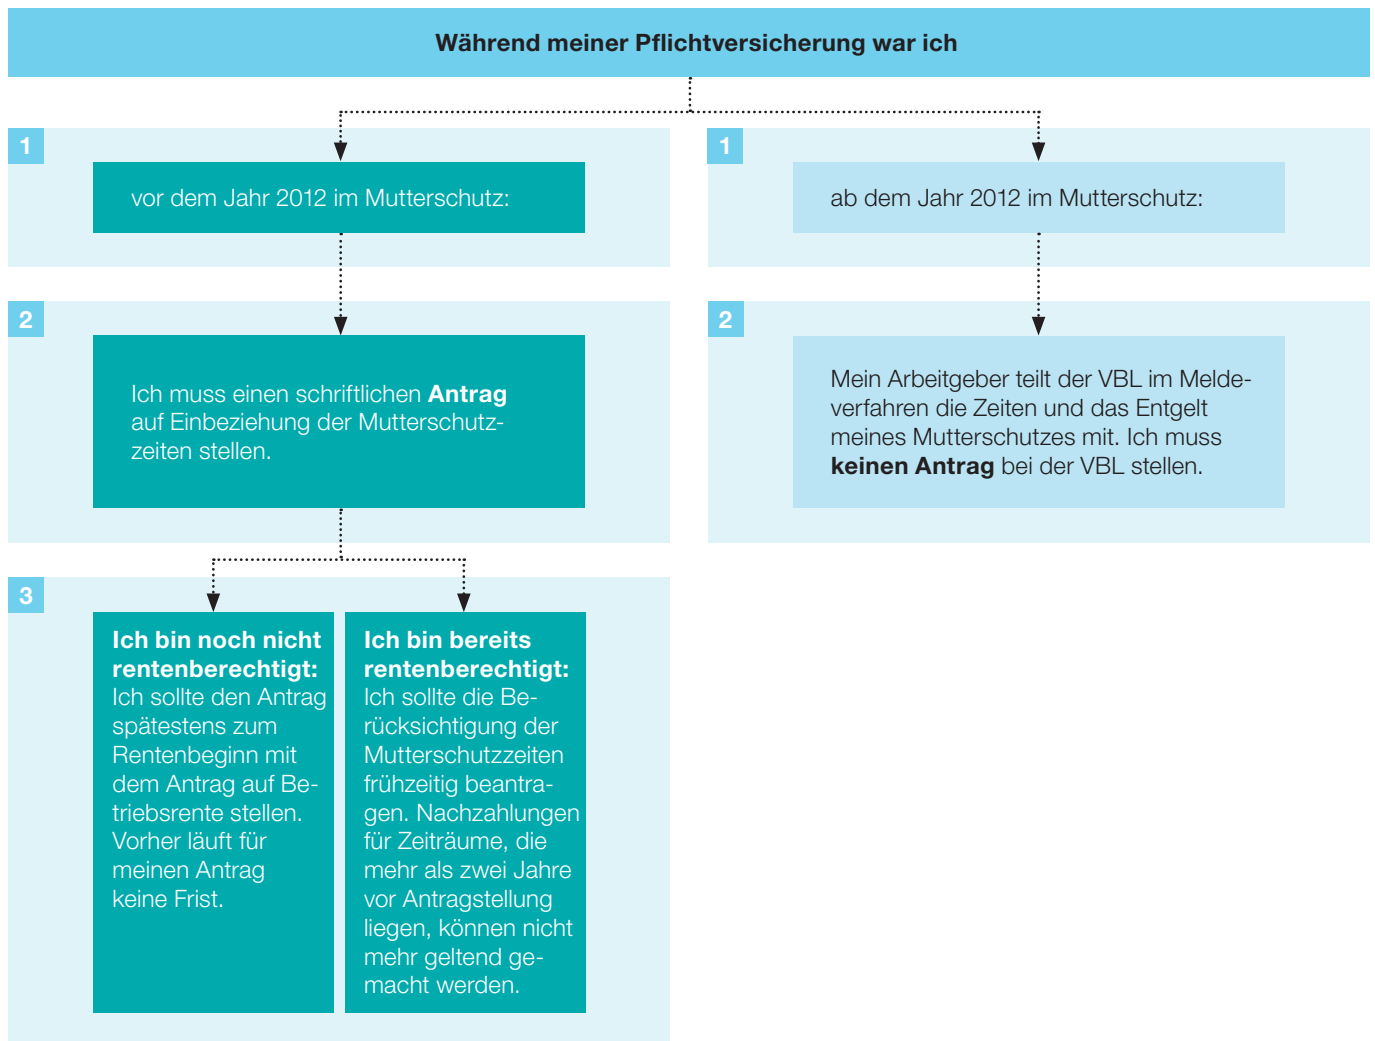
Während meiner Pflichtversicherung war ich

1

vor dem Jahr 2012 im Mutterschutz:

2

Ich muss einen schriftlichen **Antrag** auf Einbeziehung der Mutterschutzzeiten stellen.

3

**Ich bin noch nicht rentenberechtigt:** Ich sollte den Antrag spätestens zum Rentenbeginn mit dem Antrag auf Betriebsrente stellen. Vorher läuft für meinen Antrag keine Frist.

**Ich bin bereits rentenberechtigt:** Ich sollte die Berücksichtigung der Mutterschutzzeiten frühzeitig beantragen. Nachzahlungen für Zeiträume, die mehr als zwei Jahre vor Antragstellung liegen, können nicht mehr geltend gemacht werden.

1

ab dem Jahr 2012 im Mutterschutz:

2

Mein Arbeitgeber teilt der VBL im Meldeverfahren die Zeiten und das Entgelt meines Mutterschutzes mit. Ich muss **keinen Antrag** bei der VBL stellen.